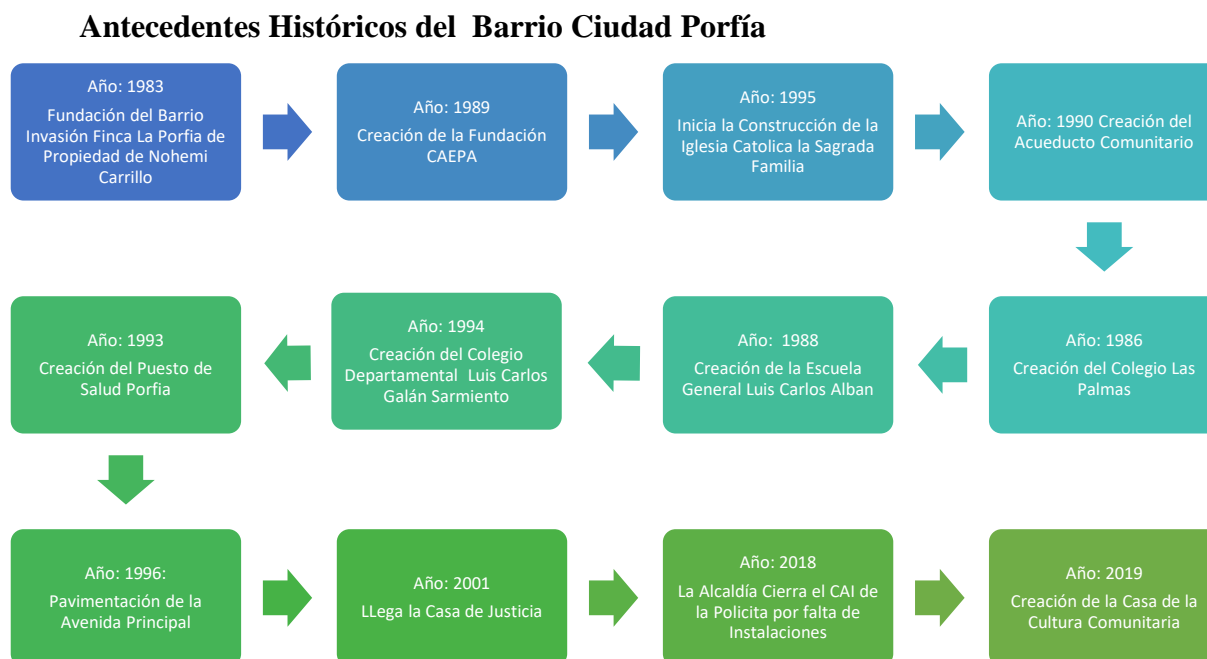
Antecedentes Históricos del Barrio Ciudad Porfía

Año: 1983
Fundación del Barrio Invasión Finca La Porfia de Propiedad de Nohemi Carrillo

Año: 1989
Creación de la Fundación CAEPA

Año: 1995
Inicia la Construcción de la Iglesia Catolica la Sagrada Familia

Año: 1990 Creación del Acueducto Comunitario

Año: 1986
Creación del Colegio Las Palmas

Año: 1988
Creación de la Escuela General Luis Carlos Alban

Año: 1994
Creación del Colegio Departamental Luis Carlos Galán Sarmiento

Año: 1993
Creación del Puesto de Salud Porfia

Año: 1996:
Pavimentación de la Avenida Principal

Año: 2001
LLega la Casa de Justicia

Año: 2018
La Alcaldía Cierra el CAI de la Policita por falta de Instalaciones

Año: 2019
Creación de la Casa de la Cultura Comunitaria